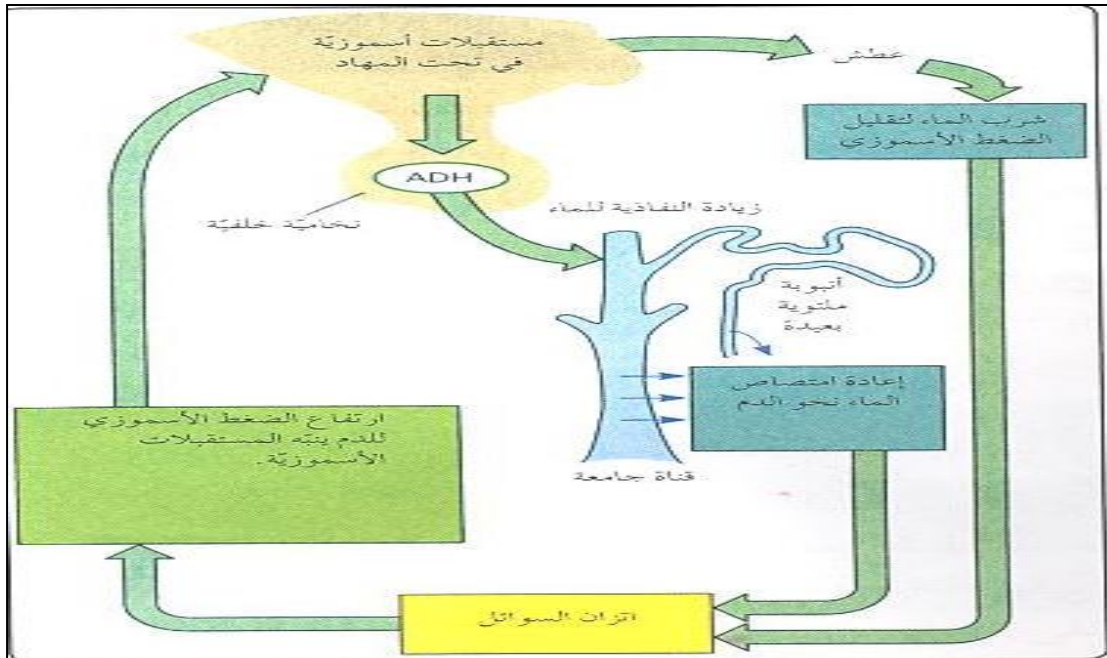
مستقبلات أسموزيّة في تحت المهاد

عطش

شرب الماء لتقليل الضغط الأسموزي

ADH

نخامية خلفيّة

زيادة النفاذية للماء

أنبوبة ملتوية بعيدة

إعادة امتصاص الماء نحو الدم

قناة جامعة

ارتفاع الضغط الأسموزي للدم ينبّه المستقبلات الأسموزيّة.

اتزان السوائل